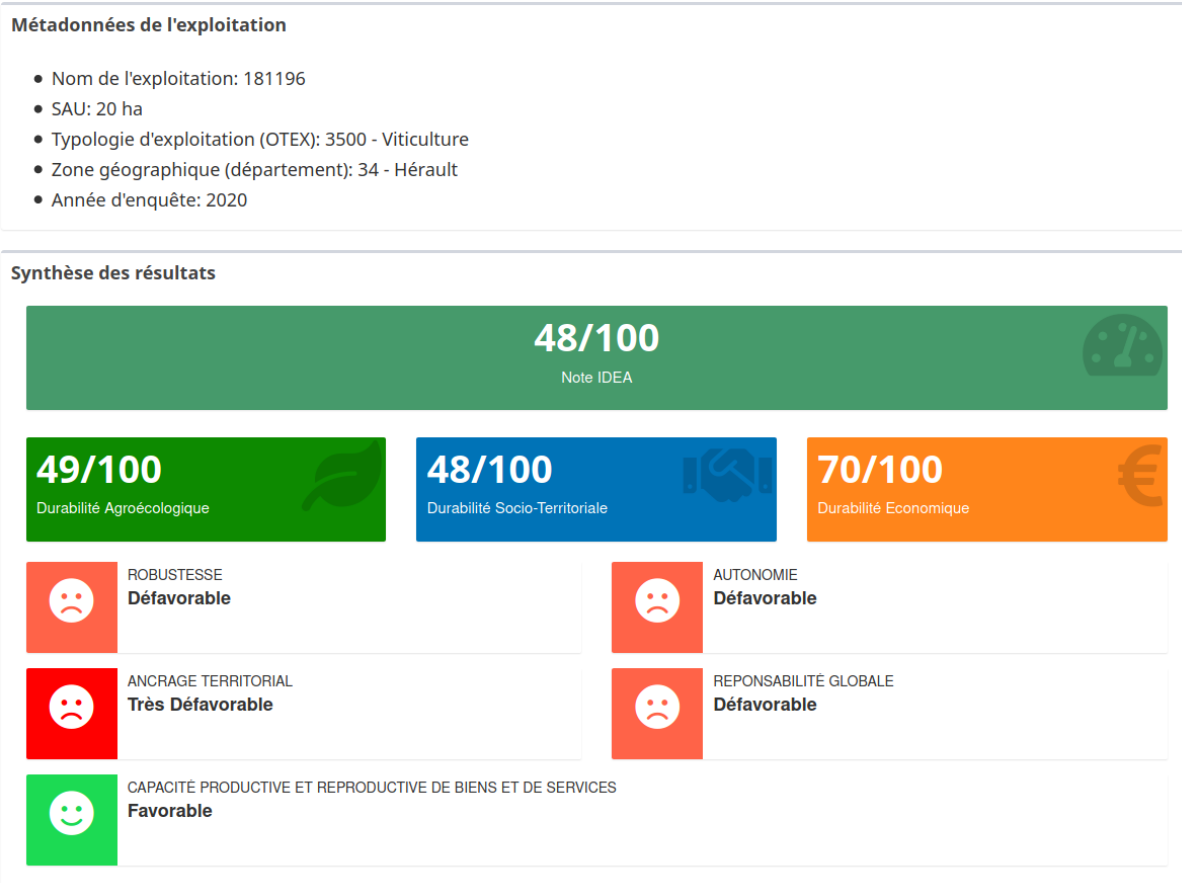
Métadonnées de l'exploitation

- Nom de l'exploitation: 181196
- SAU: 20 ha
- Typologie d'exploitation (OTEX): 3500 - Viticulture
- Zone géographique (département): 34 - Hérault
- Année d'enquête: 2020

Synthèse des résultats

48/100
Note IDEA

49/100
Durabilité Agroécologique

48/100
Durabilité Socio-Territoriale

70/100
Durabilité Economique

ROBUSTESSE
Défavorable

AUTONOMIE
Défavorable

ANCRAGE TERRITORIAL
Très Défavorable

REPONSABILITÉ GLOBALE
Défavorable

CAPACITÉ PRODUCTIVE ET REPRODUCTIVE DE BIENS ET DE SERVICES
Favorable